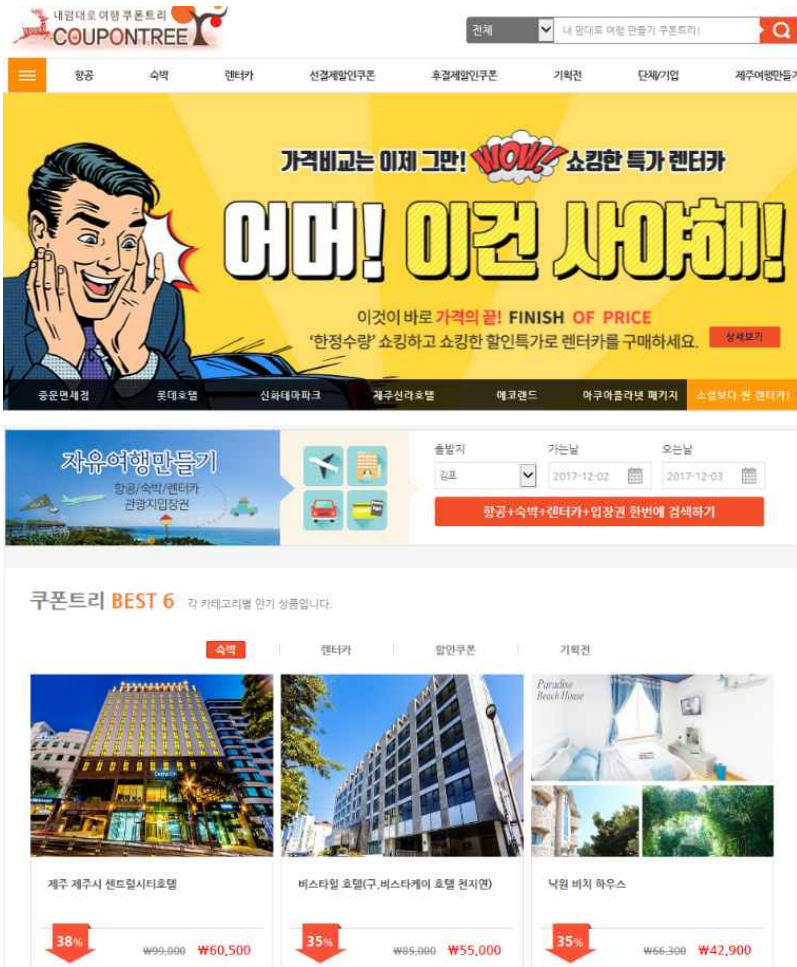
내맘대로 여행 쿠폰트리
COUPONTREE

전체
내 맘대로 여행 만들기 쿠폰트리!

항공
숙박
렌터카
선결제할인쿠폰
후결제할인쿠폰
기획전
단체/기업
제주여행만들기

가격비교는 이제 그만! WOW! 쇼킹한 특가 렌터카

어머! 이건 사야해!

이것이 바로 가격의 끝! FINISH OF PRICE
'한정수량' 쇼킹하고 쇼킹한 할인특가로 렌터카를 구매하세요.
상세보기

중문면세점
롯데호텔
신화테마파크
제주신라호텔
에코랜드
아쿠아플라넷 패키지
소셜보다 싼 렌터카!

자유여행만들기
항공/숙박/렌터카
관광지입장권

출발지
김포
가는날
2017-12-02
오는날
2017-12-03
항공+숙박+렌터카+입장권 한번에 검색하기

쿠폰트리 BEST 6 각 카테고리별 인기 상품입니다.

숙박
렌터카
할인쿠폰
기획전

Paradise Beach House

제주 제주시 센트럴시티호텔
38%
₩99,000 ₩60,500

비스타윙 호텔(구,비스타케이 호텔 천지연)
35%
₩85,000 ₩55,000

낙원 비치 하우스
35%
₩66,300 ₩42,900